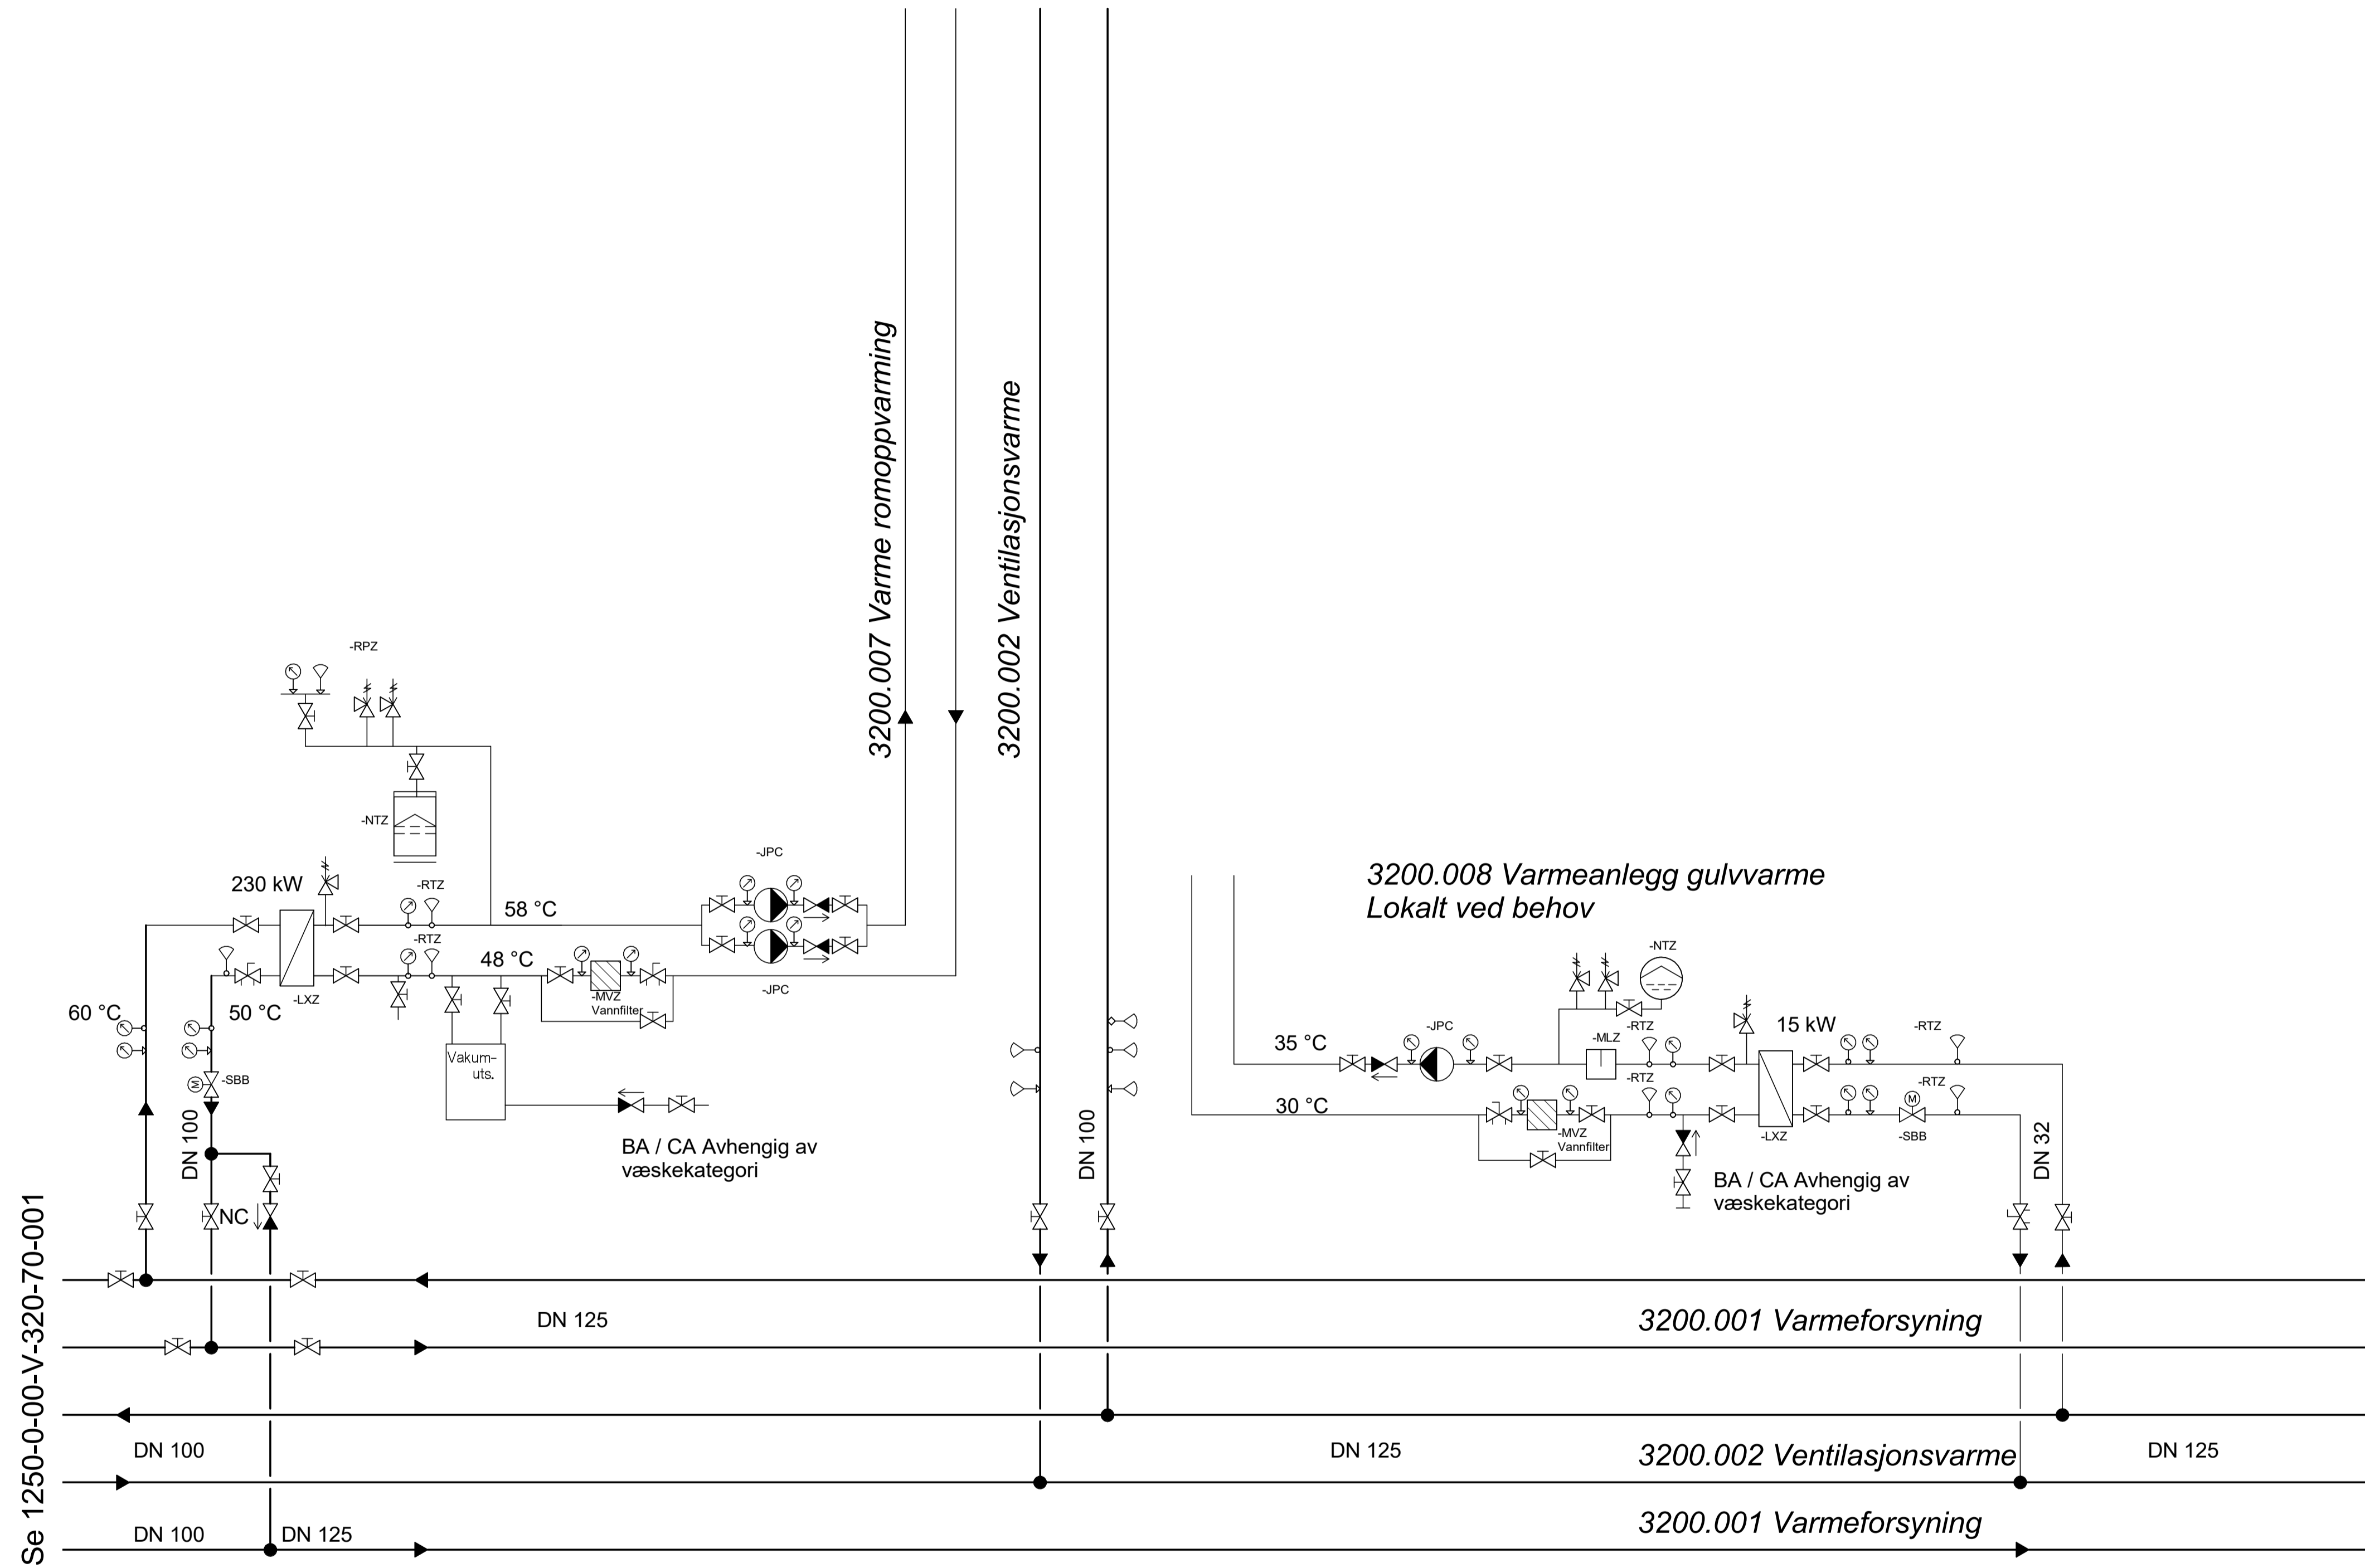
3200.007 Varme romoppvarming

3200.002 Ventilasjonsvarme

-RPZ

-NTZ

-JPC

230 kW

-RTZ

58 °C

-RTZ

48 °C

60 °C

50 °C

-LXZ

-MVZ
Vannfilter

-JPC

-SBB

Vakum-
uts.

BA / CA Avhengig av
væskekategori

DN 100

NC

3200.008 Varmeanlegg gulvvarme
Lokalt ved behov

-NTZ

-JPC

-RTZ

15 kW

-RTZ

35 °C

-MLZ

-RTZ

-RTZ

30 °C

-MVZ
Vannfilter

-LXZ

-SBB

BA / CA Avhengig av
væskekategori

DN 100

DN 32

DN 125

3200.001 Varmeforsyning

DN 100

DN 125

3200.002 Ventilasjonsvarme

DN 125

DN 100

DN 125

3200.001 Varmeforsyning

Se 1250-0-00-V-320-70-001